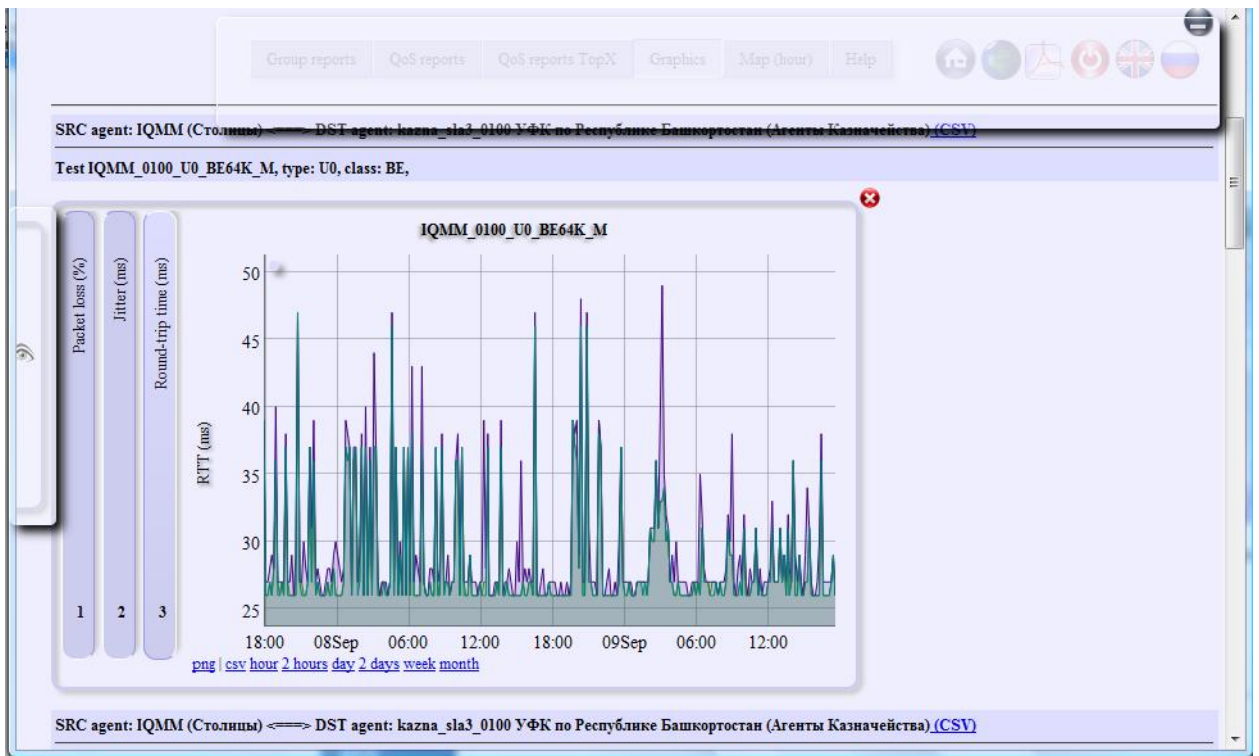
Group reports QoS reports QoS reports TopX Graphics Map (hour) Help

SRC agent: IQMM (Столицы) <===> DST agent: kazna_sla3_0100 УФК по Республике Башкортостан (Агенты Казначейства) (CSV)

Test IQMM_0100_U0_BE64K_M, type: U0, class: BE,

Packet loss (%)
1

Jitter (ms)
2

Round-trip time (ms)
3

IQMM_0100_U0_BE64K_M

RTT (ms)

50
45
40
35
30
25

18:00 08Sep 06:00 12:00 18:00 09Sep 06:00 12:00

png | csv hour 2 hours day 2 days week month

SRC agent: IQMM (Столицы) <===> DST agent: kazna_sla3_0100 УФК по Республике Башкортостан (Агенты Казначейства) (CSV)